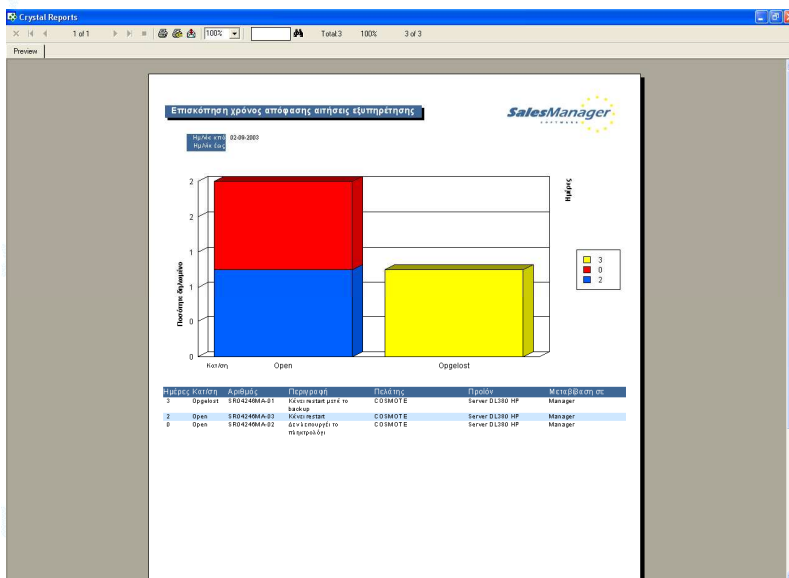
Crystal Reports

1 of 1 100% Total:3 100% 3 of 3

Preview

Επισκόπηση χρόνος απόφασης αιτήσεις εξυπηρέτησης

SalesManager

Ημ/νία από 02-09-2003
Ημ/νία έως

Ποσότητα δηλωμένο

Ημέρες

2
2
1
1
0
0

Κατ/ση Open Opgelost

3
0
2

| Ημέρες | Κατ/ση | Αριθμός | Περιγραφή | Πελάτης | Προϊόν | Μεταβίβαση σε |
|---|---|---|---|---|---|---|
| 3 | Opgelost | SR04246MA-01 | Κάνει restart μετά το backup | COSMOTE | Server DL380 HP | Manager |
| 2 | Open | SR04246MA-03 | Κάνει restart | COSMOTE | Server DL380 HP | Manager |
| 0 | Open | SR04246MA-02 | Δεν λειτουργεί το πληκτρολόγι | COSMOTE | Server DL380 HP | Manager |